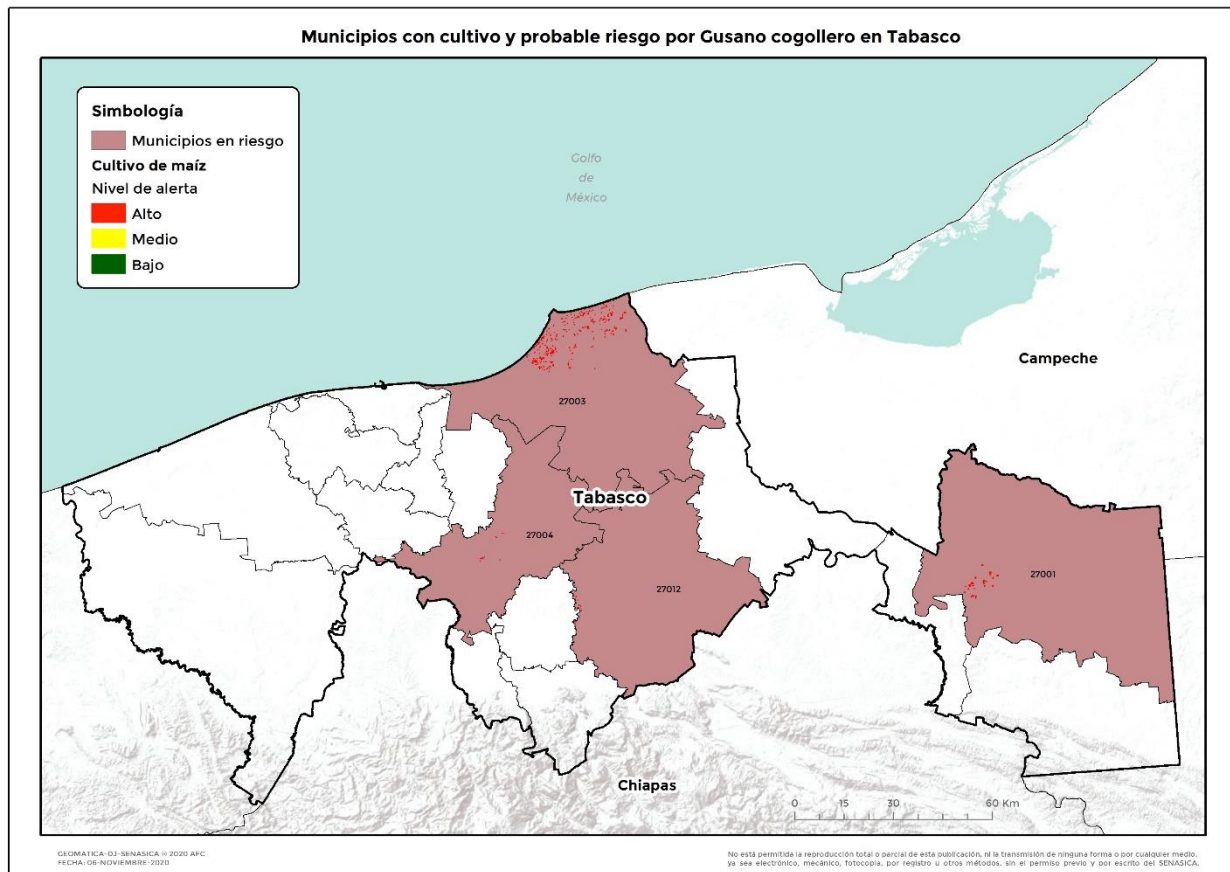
Municipios con cultivo y probable riesgo por Gusano cogollero en Tabasco

Simbología

Municipios en riesgo

Cultivo de maíz

Nivel de alerta

Alto

Medio

Bajo

Golfo de México

Campeche

27003

Tabasco

27004

27012

27001

Chiapas

0 15 30 60 Km

GEOMATICA-DJ-SENASICA © 2020 AFC
FECHA: 06-NOVIEMBRE-2020

No está permitida la reproducción total o parcial de esta publicación, ni la transmisión de ninguna forma o por cualquier medio, ya sea electrónico, mecánico, fotocopia, por registro u otros métodos, sin el permiso previo y por escrito del SENASICA.